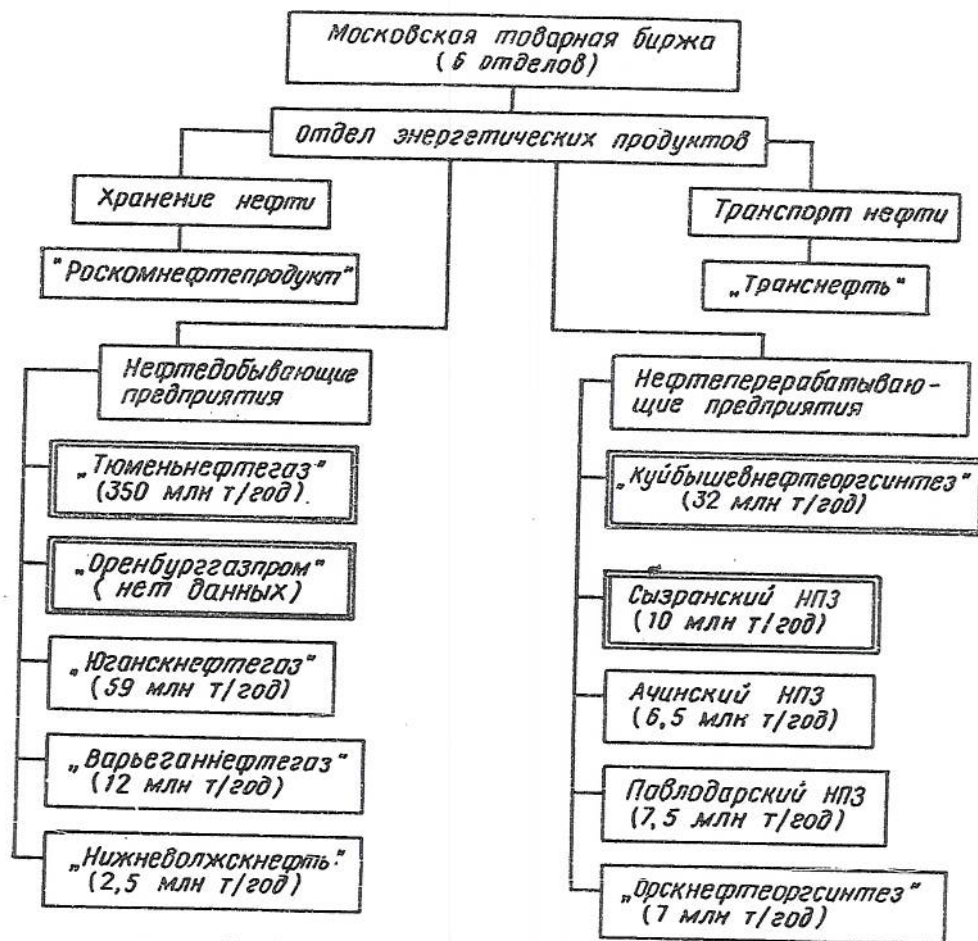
Московская товарная биржа (6 отделов)

Отдел энергетических продуктов

Хранение нефти

"Роскомнефтепродукт"

Транспорт нефти

„Транснефть"

Нефтедобывающие предприятия

„Тюменьнефтегаз" (350 млн т/год).

„Оренбургазпром" (нет данных)

„Юганскнефтегаз" (59 млн т/год)

„Варьеганнефтегаз" (12 млн т/год)

„Нижневолжскнефть" (2,5 млн т/год)

Нефтеперерабатывающие предприятия

„Куйбышевнефтеоргсинтез" (32 млн т/год)

Сызранский НПЗ (10 млн т/год)

Ачинский НПЗ (6,5 млн т/год)

Павлодарский НПЗ (7,5 млн т/год)

„Орскнефтеоргсинтез" (7 млн т/год)